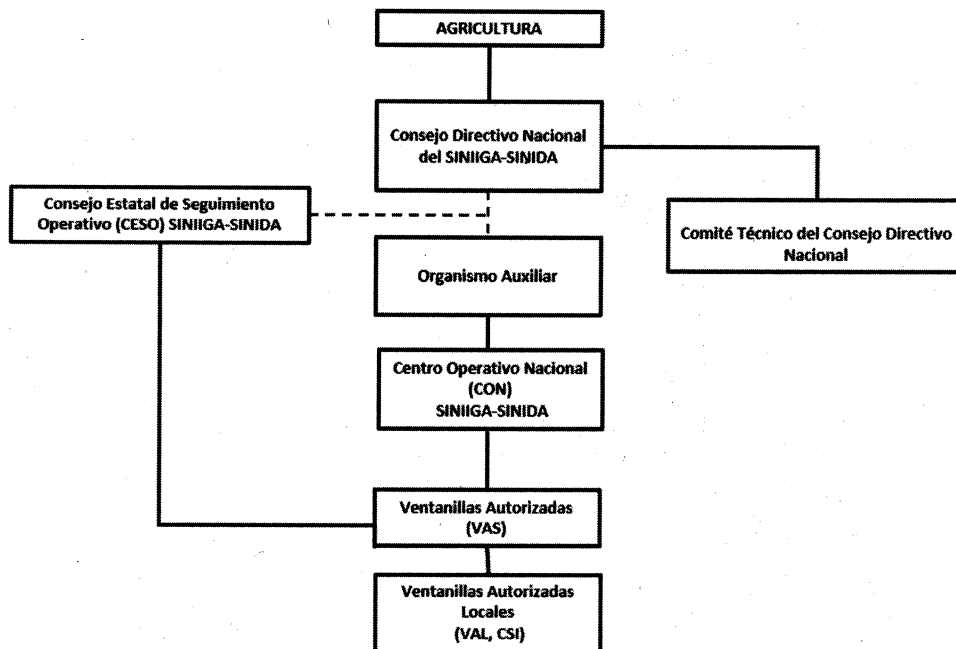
AGRICULTURA

Consejo Directivo Nacional del SINIIGA-SINIDA

Consejo Estatal de Seguimiento Operativo (CESO) SINIIGA-SINIDA

Comité Técnico del Consejo Directivo Nacional

Organismo Auxiliar

Centro Operativo Nacional (CON) SINIIGA-SINIDA

Ventanillas Autorizadas (VAS)

Ventanillas Autorizadas Locales (VAL, CSI)